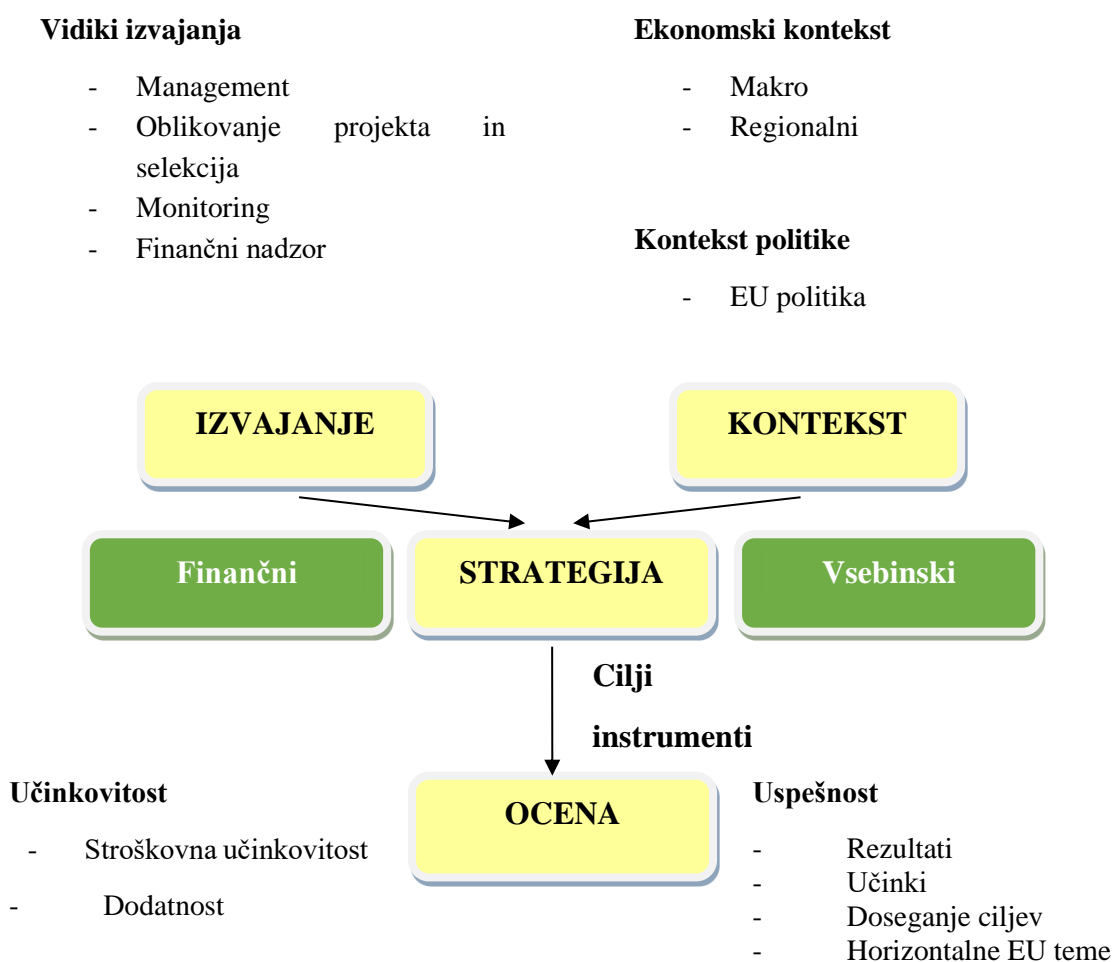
**Vidiki izvajanja**

- Management
- Oblikovanje projekta in selekcija
- Monitoring
- Finančni nadzor

**Ekonomski kontekst**

- Makro
- Regionalni

**Kontekst politike**

- EU politika

IZVAJANJE

KONTEKST

Finančni

STRATEGIJA

Vsebinski

Cilji

instrumenti

**Učinkovitost**

- Stroškovna učinkovitost
- Dodatnost

OCENA

**Uspešnost**

- Rezultati
- Učinki
- Doseganje ciljev
- Horizontalne EU teme